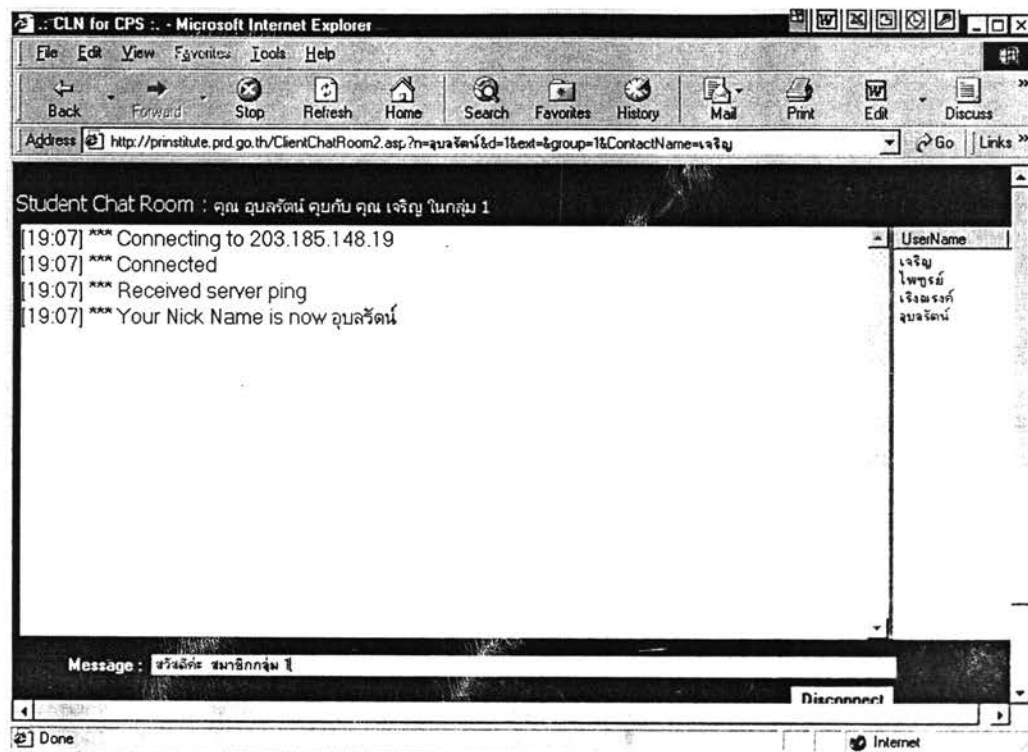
.: CLN for CPS :. - Microsoft Internet Explorer

File Edit View Favorites Tools Help

Back Forward Stop Refresh Home Search Favorites History Mail Print Edit Discuss

Address http://prinstitute.prd.go.th/ClientChatRoom2.asp?n=อุบลรัตน์&d=1&ext=&group=1&ContactName=เจริญ Go Links

Student Chat Room : คุณ อุบลรัตน์ คุยกับ คุณ เจริญ ในกลุ่ม 1

[19:07] *** Connecting to 203.185.148.19
[19:07] *** Connected
[19:07] *** Received server ping
[19:07] *** Your Nick Name is now อุบลรัตน์

UserName
เจริญ
ไพฑูรย์
เริงณรงค์
อุบลรัตน์

Message : สวัสดีค่ะ สมาชิกกลุ่ม 1

Disconnect

Done

Internet